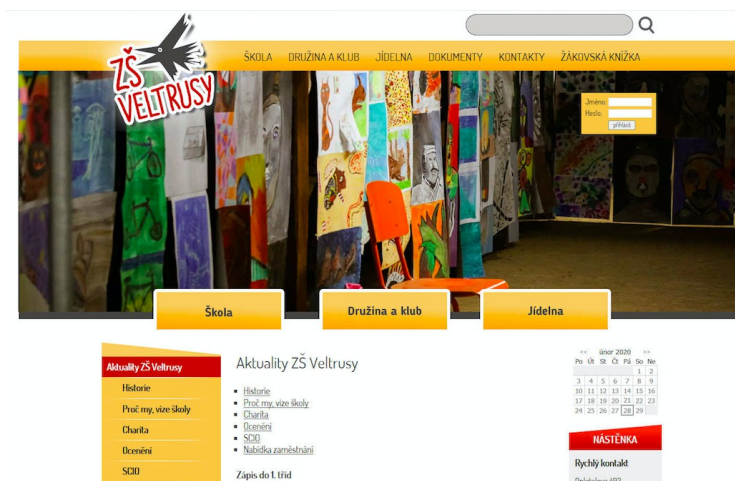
ZŠ VELTRUSY

ŠKOLA DRUŽINA A KLUB JÍDELNA DOKUMENTY KONTAKTY ŽÁKOVSKÁ KNÍŽKA

Jméno:
Heslo:
přihlásit

Škola
Družina a klub
Jídelna

Aktuality ZŠ Veltrusy
Historie
Proč my, vize školy
Charita
Ocenění
SCIO

Aktuality ZŠ Veltrusy

- Historie
- Proč my, vize školy
- Charita
- Ocenění
- SCIO
- Nabídka zaměstnání

Zápis do 1. tříd

<< únor 2020 >>

| Po | Út | St | Čt | Pá | So | Ne |
|---|---|---|---|---|---|---|
| | | | | | 1 | 2 |
| 3 | 4 | 5 | 6 | 7 | 8 | 9 |
| 10 | 11 | 12 | 13 | 14 | 15 | 16 |
| 17 | 18 | 19 | 20 | 21 | 22 | 23 |
| 24 | 25 | 26 | 27 | 28 | 29 | |

NÁSTĚNKA
Rychlý kontakt
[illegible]